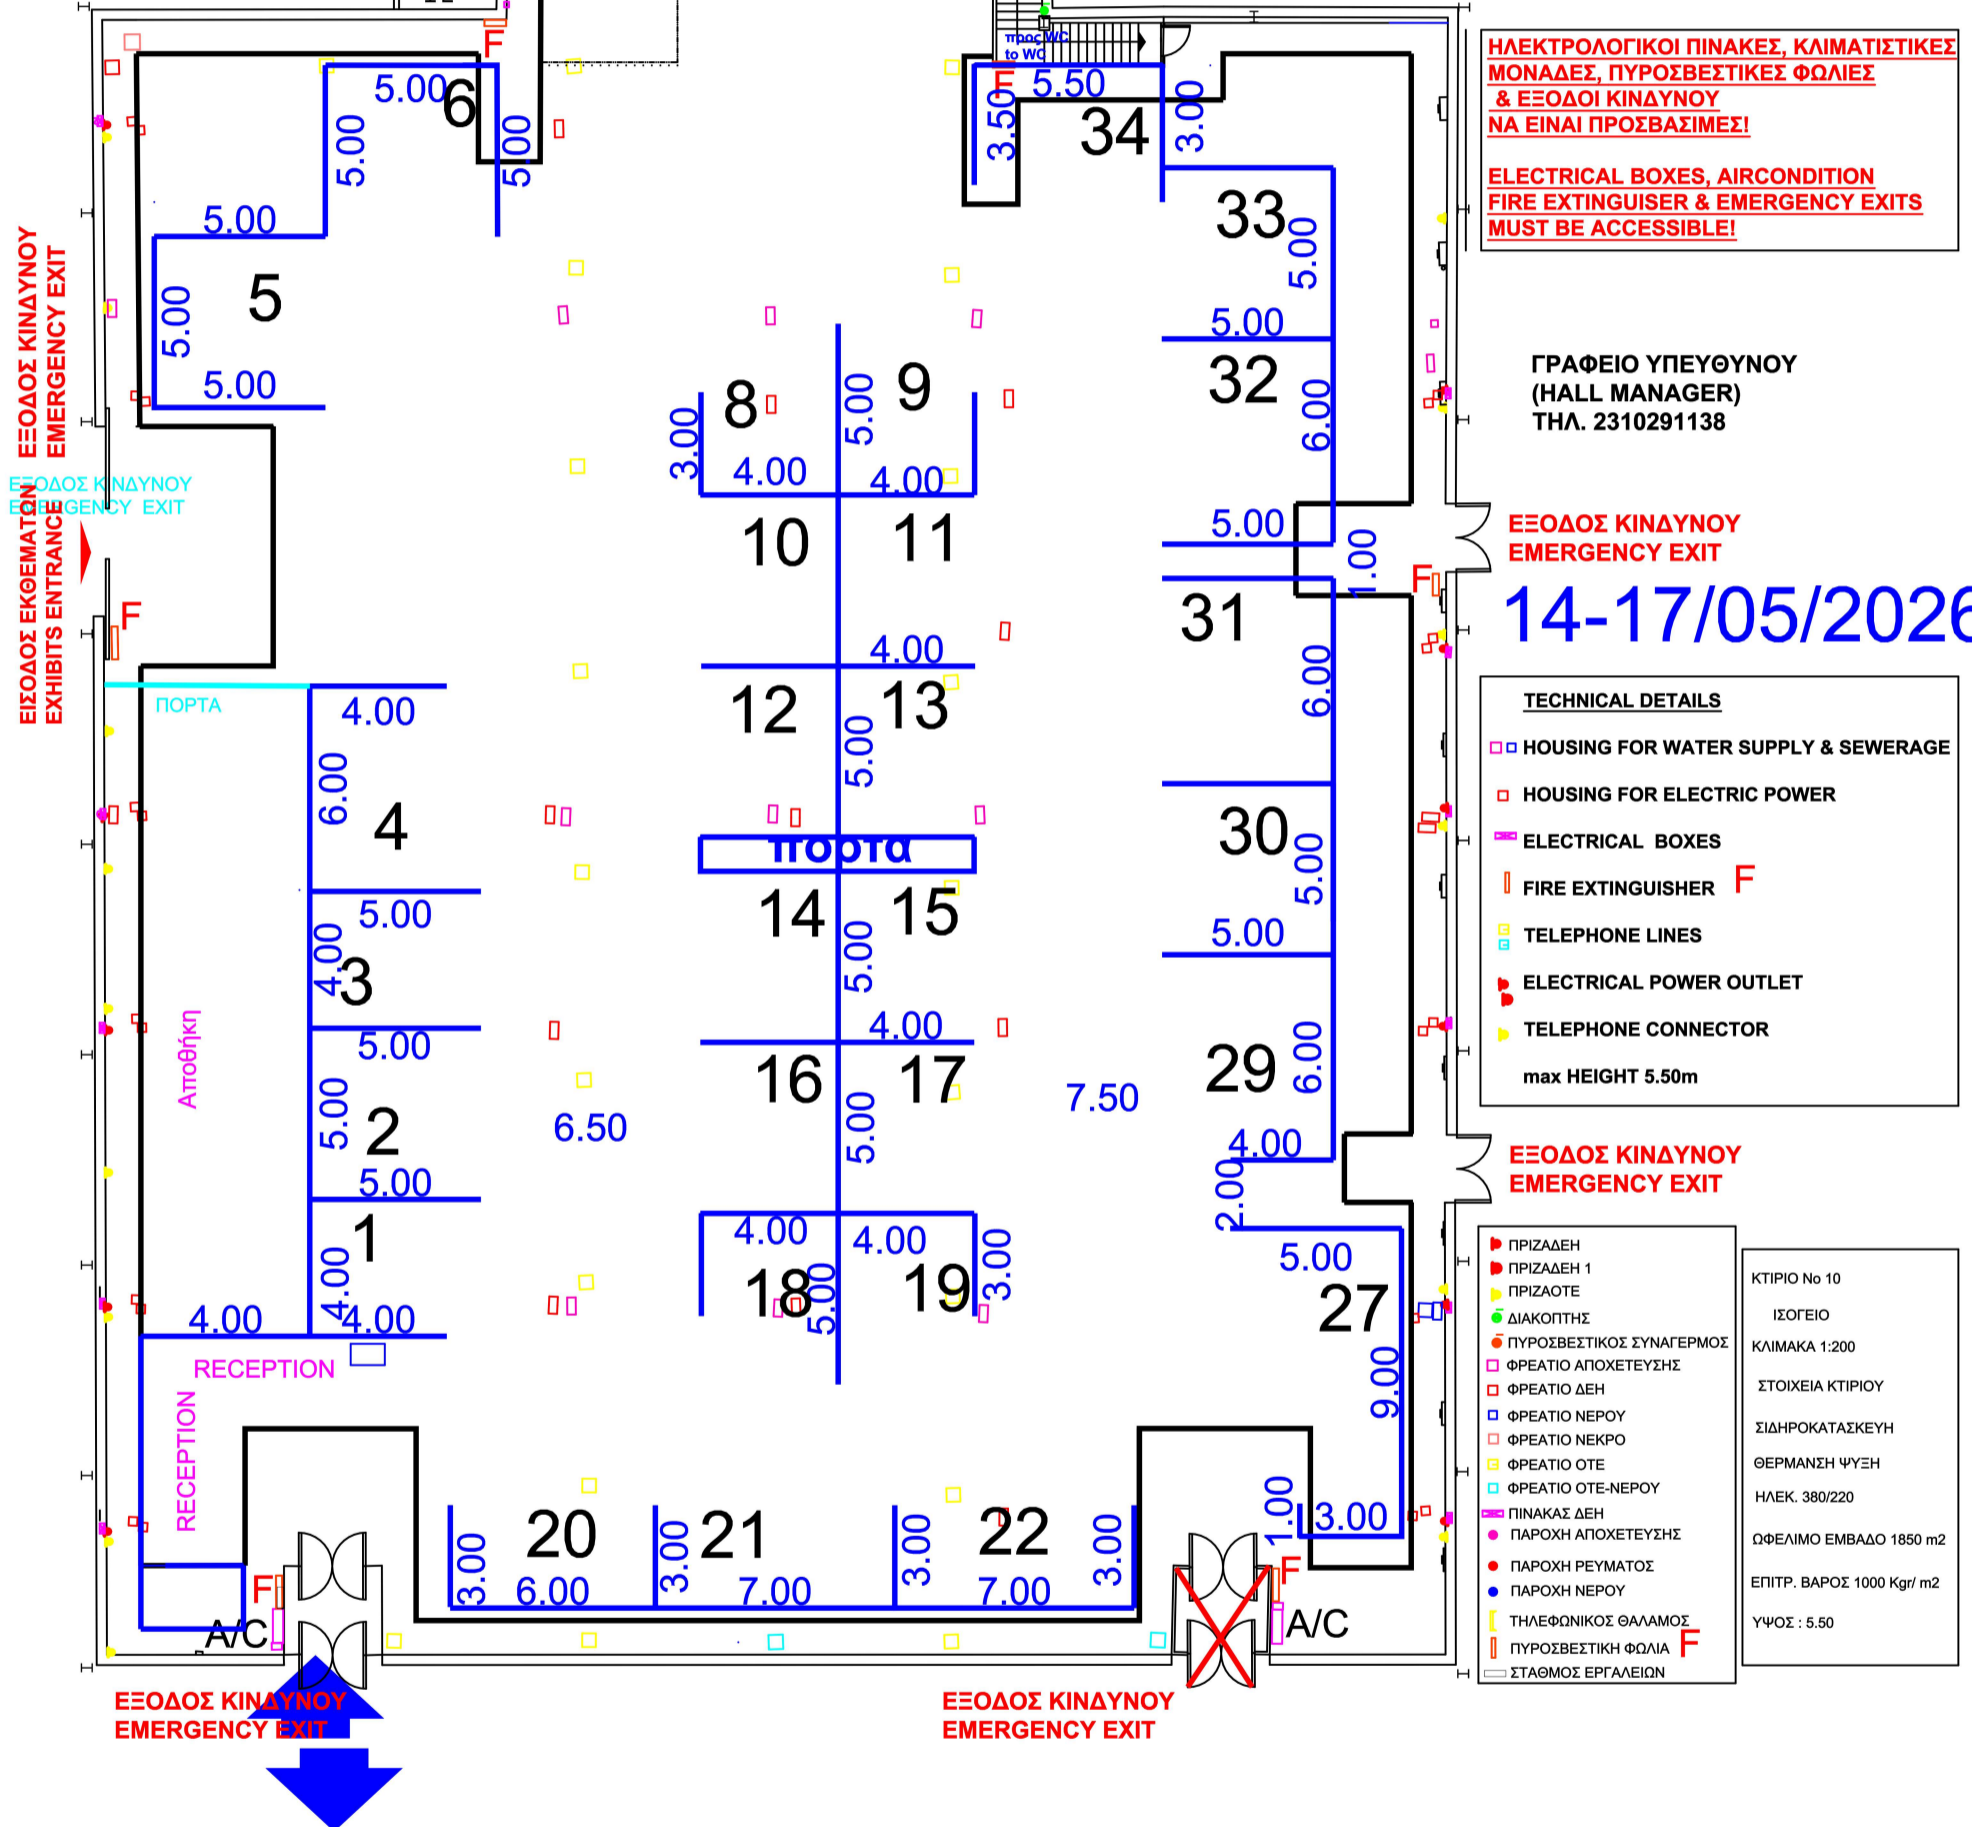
ΗΛΕΚΤΡΟΛΟΓΙΚΟΙ ΠΙΝΑΚΕΣ, ΚΛΙΜΑΤΙΣΤΙΚΕΣ ΜΟΝΑΔΕΣ, ΠΥΡΟΣΒΕΣΤΙΚΕΣ ΦΩΛΙΕΣ & ΕΞΟΔΟΙ ΚΙΝΔΥΝΟΥ ΝΑ ΕΙΝΑΙ ΠΡΟΣΒΑΣΙΜΕΣ!

ELECTRICAL BOXES, AIRCONDITION FIRE EXTINGUISER & EMERGENCY EXITS MUST BE ACCESSIBLE!

ΓΡΑΦΕΙΟ ΥΠΕΥΘΥΝΟΥ
(HALL MANAGER)
ΤΗΛ. 2310291138

ΕΞΟΔΟΣ ΚΙΝΔΥΝΟΥ
EMERGENCY EXIT

14-17/05/2026

TECHNICAL DETAILS
HOUSING FOR WATER SUPPLY & SEWERAGE
HOUSING FOR ELECTRIC POWER
ELECTRICAL BOXES
FIRE EXTINGUISHER F
TELEPHONE LINES
ELECTRICAL POWER OUTLET
TELEPHONE CONNECTOR
max HEIGHT 5.50m

ΕΞΟΔΟΣ ΚΙΝΔΥΝΟΥ
EMERGENCY EXIT

ΕΞΟΔΟΣ ΚΙΝΔΥΝΟΥ
EMERGENCY EXIT

ΕΞΟΔΟΣ ΚΙΝΔΥΝΟΥ
EMERGENCY EXIT

ΕΞΟΔΟΣ ΕΚΘΕΜΑΤΩΝ
EXHIBITS ENTRANCE

προς WC
to WC

6 5.00 5.00 5.00
5 5.00 5.00 5.00
34 5.50 3.50 3.00
33 5.00
32 5.00 6.00
8 9 3.00 5.00 4.00 4.00
10 11
31 5.00 1.00 6.00
12 13 4.00 5.00
ΠΟΡΤΑ
4 4.00 6.00
30 5.00
πορτα
14 15 5.00
3 5.00 4.00
5.00 4.00
16 17 5.00
2 5.00 5.00
Αποθήκη
6.50 7.50
29 6.00 4.00
1 5.00 4.00
18 19 4.00 4.00 3.00 5.00
4.00 4.00 4.00
27 5.00 2.00 9.00
RECEPTION
RECEPTION
20 21 22 3.00 6.00 3.00 7.00 3.00 7.00 3.00
1.00 3.00
A/C A/C
F F F F F F

ΠΡΙΖΑΔΕΗ
ΠΡΙΖΑΔΕΗ 1
ΠΡΙΖΑΟΤΕ
ΔΙΑΚΟΠΤΗΣ
ΠΥΡΟΣΒΕΣΤΙΚΟΣ ΣΥΝΑΓΕΡΜΟΣ
ΦΡΕΑΤΙΟ ΑΠΟΧΕΤΕΥΣΗΣ
ΦΡΕΑΤΙΟ ΔΕΗ
ΦΡΕΑΤΙΟ ΝΕΡΟΥ
ΦΡΕΑΤΙΟ ΝΕΚΡΟ
ΦΡΕΑΤΙΟ ΟΤΕ
ΦΡΕΑΤΙΟ ΟΤΕ-ΝΕΡΟΥ
ΠΙΝΑΚΑΣ ΔΕΗ
ΠΑΡΟΧΗ ΑΠΟΧΕΤΕΥΣΗΣ
ΠΑΡΟΧΗ ΡΕΥΜΑΤΟΣ
ΠΑΡΟΧΗ ΝΕΡΟΥ
ΤΗΛΕΦΩΝΙΚΟΣ ΘΑΛΑΜΟΣ
ΠΥΡΟΣΒΕΣΤΙΚΗ ΦΩΛΙΑ F
ΣΤΑΘΜΟΣ ΕΡΓΑΛΕΙΩΝ

ΚΤΙΡΙΟ No 10
ΙΣΟΓΕΙΟ
ΚΛΙΜΑΚΑ 1:200
ΣΤΟΙΧΕΙΑ ΚΤΙΡΙΟΥ
ΣΙΔΗΡΟΚΑΤΑΣΚΕΥΗ
ΘΕΡΜΑΝΣΗ ΨΥΞΗ
ΗΛΕΚ. 380/220
ΩΦΕΛΙΜΟ ΕΜΒΑΔΟ 1850 m2
ΕΠΙΤΡ. ΒΑΡΟΣ 1000 Kgr/ m2
ΥΨΟΣ : 5.50